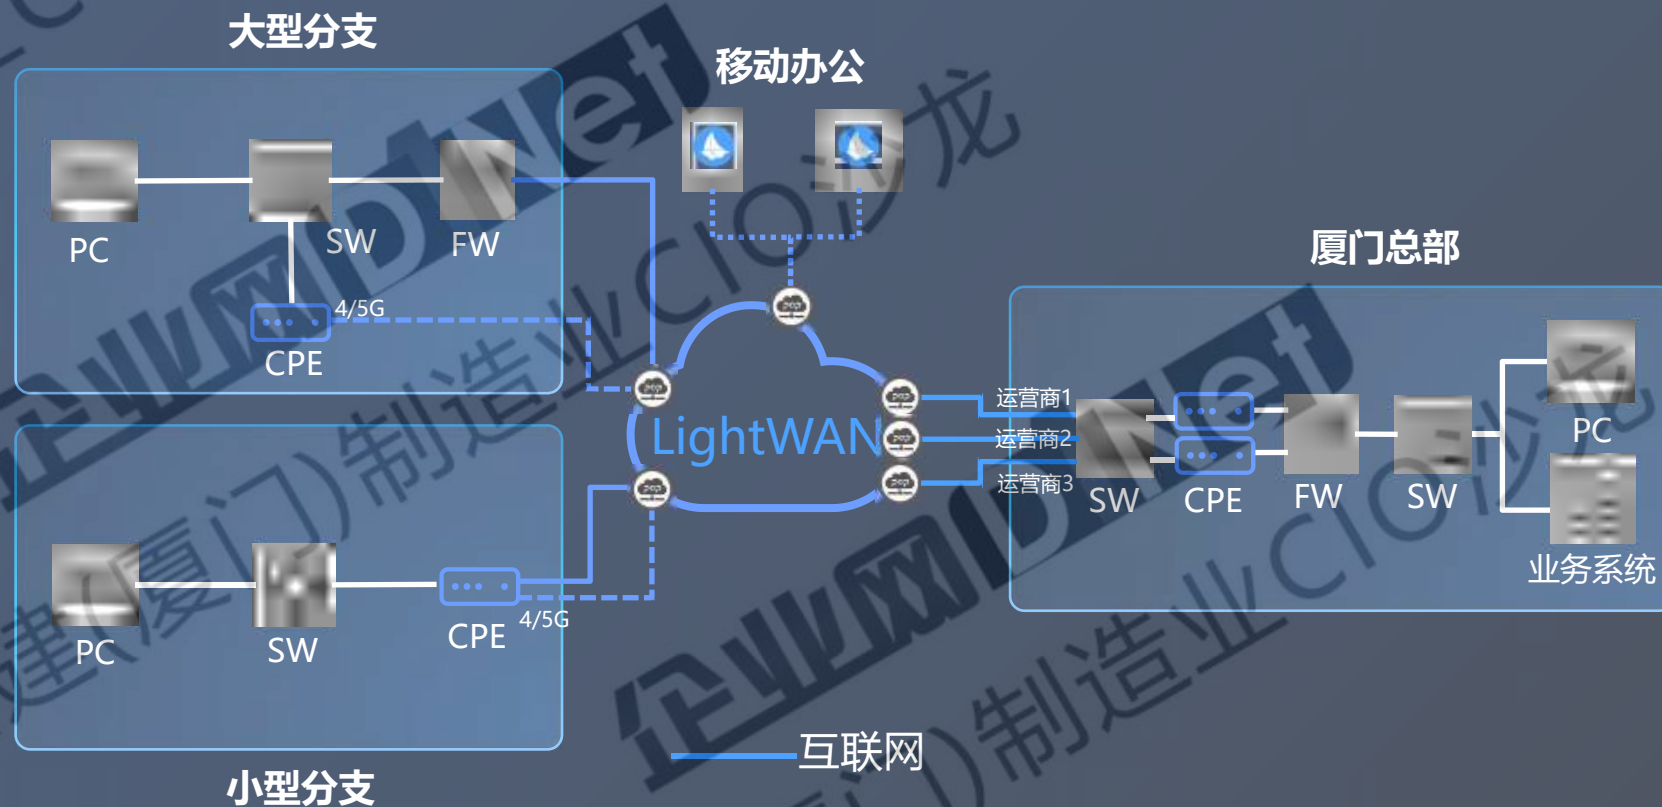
大型分支

PC SW FW

4/5G
CPE

移动办公

厦门总部

LightWAN

运营商1
运营商2
运营商3

SW CPE FW SW PC

业务系统

PC SW CPE 4/5G

小型分支

互联网

企业网D1net
（厦门）制造业CIO沙龙
企业网D1net
（厦门）制造业CIO沙龙